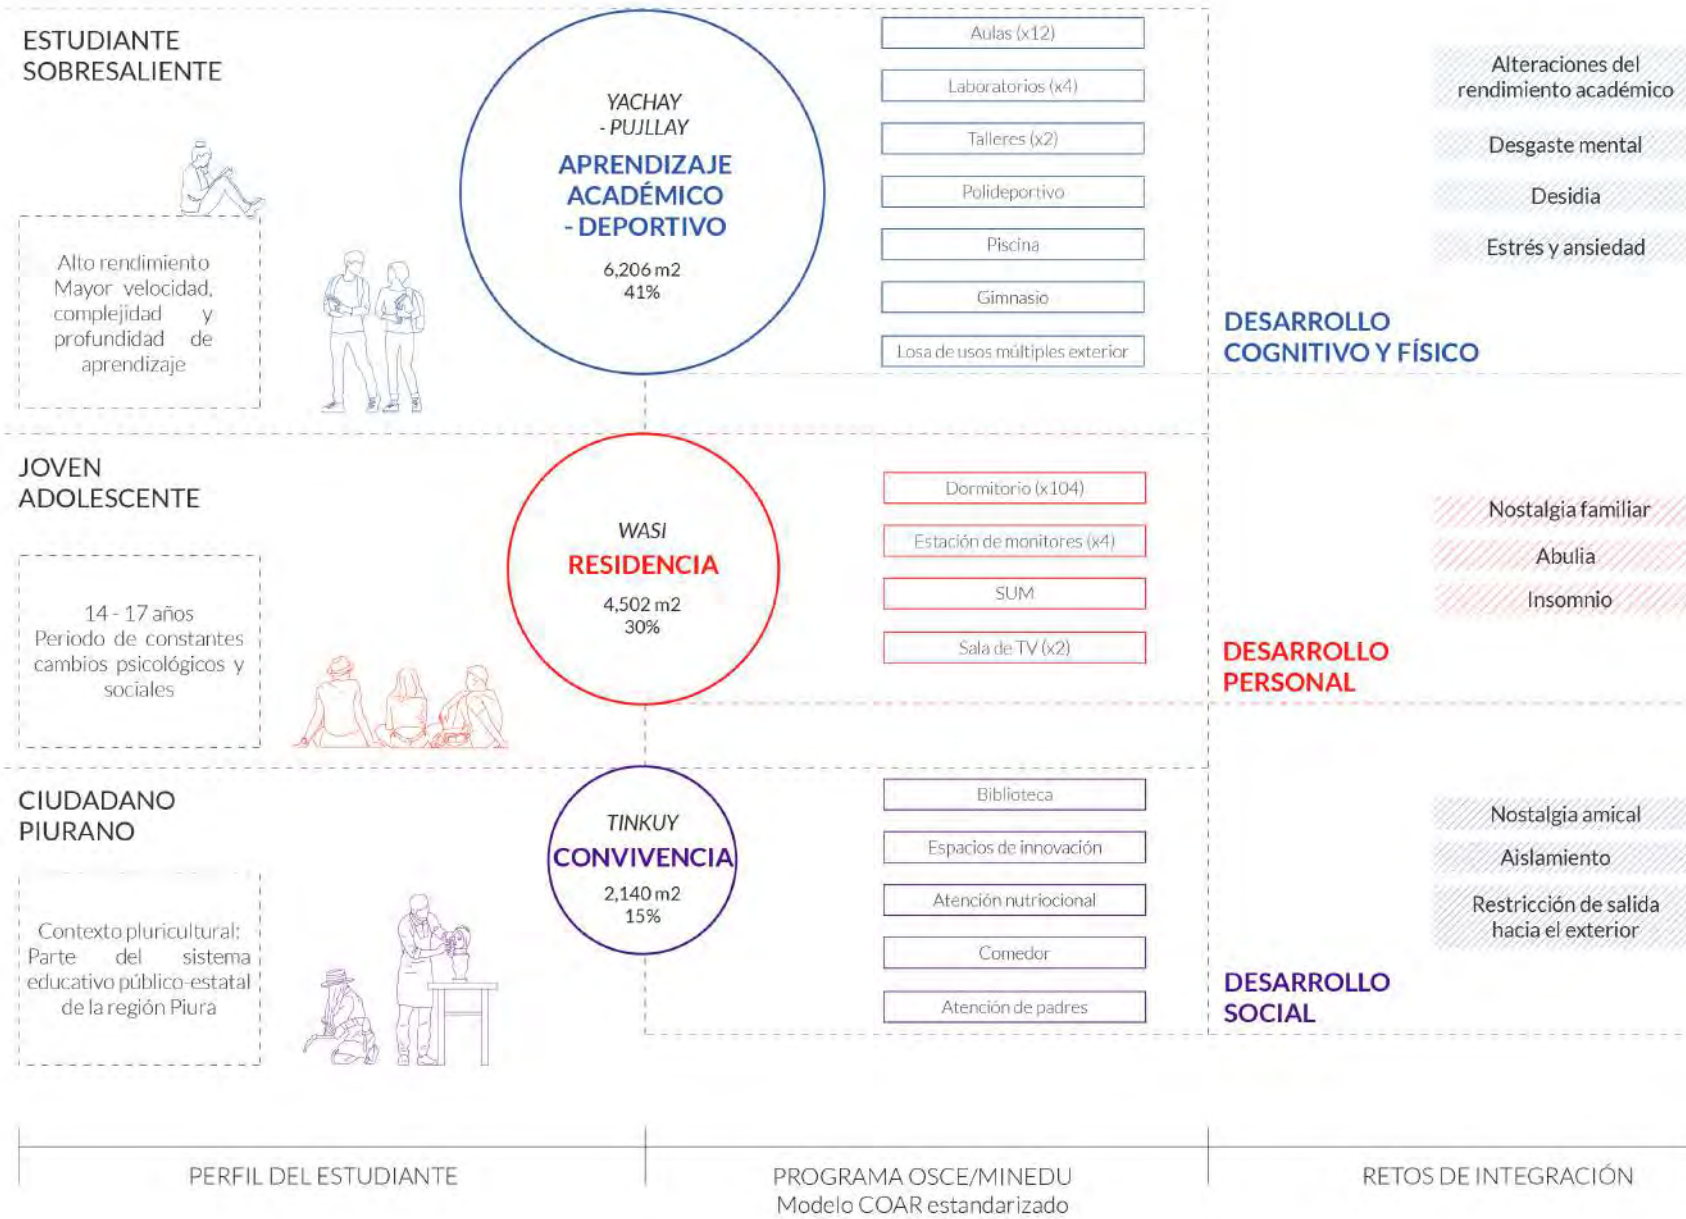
ESTUDIANTE SOBRESALIENTE

Alto rendimiento Mayor velocidad, complejidad y profundidad de aprendizaje

YACHAY - PUJLLAY
APRENDIZAJE ACADÉMICO - DEPORTIVO
6,206 m2
41%

Aulas (x12)
Laboratorios (x4)
Talleres (x2)
Polideportivo
Piscina
Gimnasio
Losa de usos múltiples exterior

Alteraciones del rendimiento académico
Desgaste mental
Desidia
Estrés y ansiedad

DESARROLLO COGNITIVO Y FÍSICO

JOVEN ADOLESCENTE

14 - 17 años
Periodo de constantes cambios psicológicos y sociales

WASI
RESIDENCIA
4,502 m2
30%

Dormitorio (x104)
Estación de monitores (x4)
SUM
Sala de TV (x2)

Nostalgia familiar
Abulia
Insomnio

DESARROLLO PERSONAL

CIUDADANO PIURANO

Contexto pluricultural: Parte del sistema educativo público-estatal de la región Piura

TINKUY
CONVIVENCIA
2,140 m2
15%

Biblioteca
Espacios de innovación
Atención nutriocional
Comedor
Atención de padres

Nostalgia amical
Aislamiento
Restricción de salida hacia el exterior

DESARROLLO SOCIAL

PERFIL DEL ESTUDIANTE

PROGRAMA OSCE/MINEDU
Modelo COAR estandarizado

RETOS DE INTEGRACIÓN